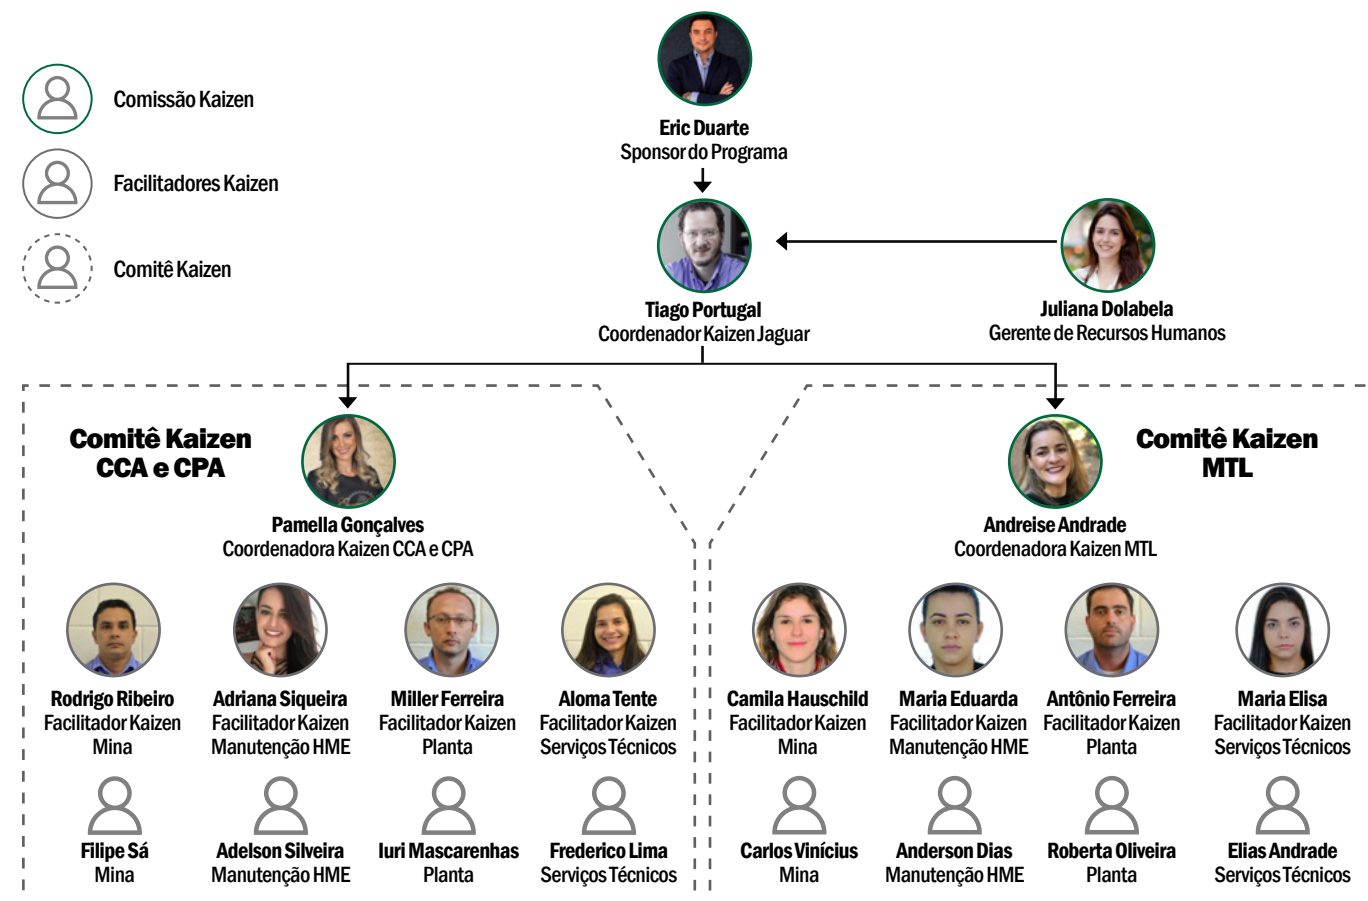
Comissão Kaizen

Facilitadores Kaizen

Comitê Kaizen

Eric Duarte
Sponsor do Programa

Tiago Portugal
Coordenador Kaizen Jaguar

Juliana Dolabela
Gerente de Recursos Humanos

Comitê Kaizen
CCA e CPA

Pamella Gonçalves
Coordenadora Kaizen CCA e CPA

Rodrigo Ribeiro
Facilitador Kaizen
Mina

Adriana Siqueira
Facilitador Kaizen
Manutenção HME

Miller Ferreira
Facilitador Kaizen
Planta

Aloma Tente
Facilitador Kaizen
Serviços Técnicos

Filipe Sá
Mina

Adelson Silveira
Manutenção HME

Iuri Mascarenhas
Planta

Frederico Lima
Serviços Técnicos

Comitê Kaizen
MTL

Andreise Andrade
Coordenadora Kaizen MTL

Camila Hauschild
Facilitador Kaizen
Mina

Maria Eduarda
Facilitador Kaizen
Manutenção HME

Antônio Ferreira
Facilitador Kaizen
Planta

Maria Elisa
Facilitador Kaizen
Serviços Técnicos

Carlos Vinícius
Mina

Anderson Dias
Manutenção HME

Roberta Oliveira
Planta

Elias Andrade
Serviços Técnicos